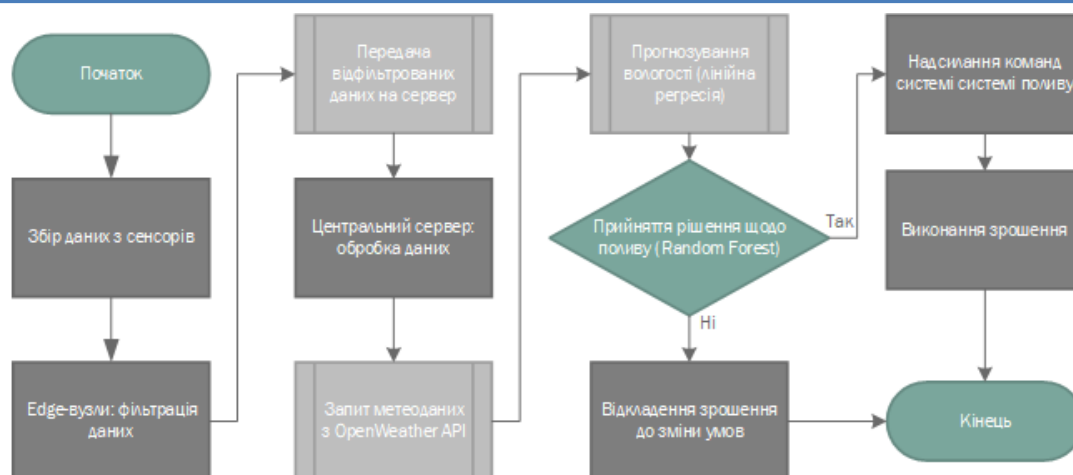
Початок

Збір даних з сенсорів

Edge-вузли: фільтрація даних

Передача відфільтрованих даних на сервер

Центральний сервер: обробка даних

Запит метеоданих з OpenWeather API

Прогнозування вологості (лінійна регресія)

Прийняття рішення щодо поливу (Random Forest)

Так

Ні

Відкладення зрошення до зміни умов

Надсилання команд системі системі поливу

Виконання зрошення

Кінець